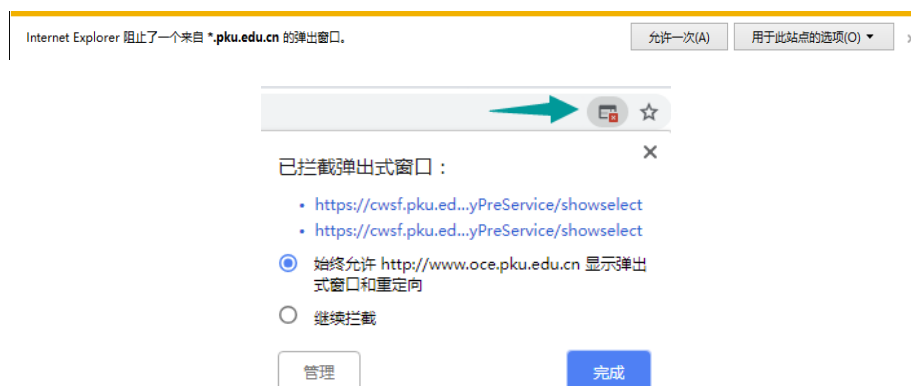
Internet Explorer 阻止了一个来自 *.pku.edu.cn 的弹出窗口。

允许一次(A)

用于此站点的选项(O) ▾

已拦截弹出式窗口：

• https://cwsf.pku.ed...yPreService/showselect
• https://cwsf.pku.ed...yPreService/showselect

始终允许 http://www.oce.pku.edu.cn 显示弹出式窗口和重定向

继续拦截

管理

完成